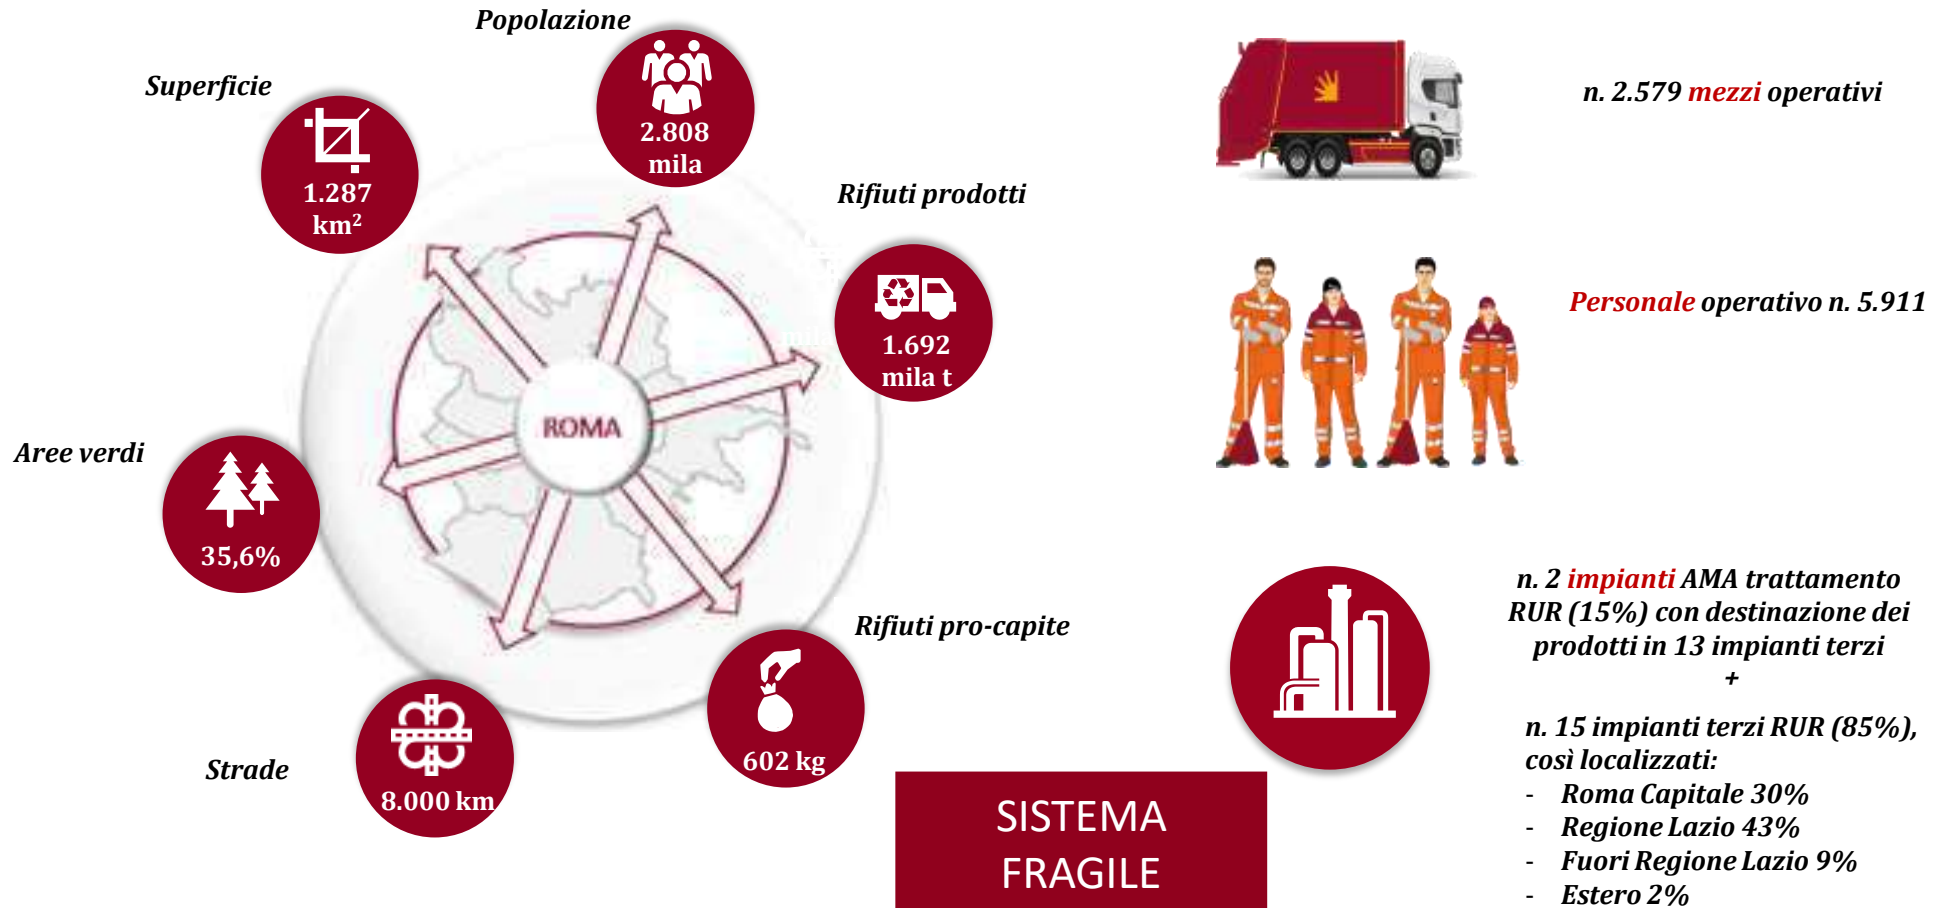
Popolazione

2.808 mila

Superficie

1.287 km²

Rifiuti prodotti

1.692 mila t

ROMA

Aree verdi

35,6%

Rifiuti pro-capite

602 kg

Strade

8.000 km

n. 2.579 mezzi operativi

Personale operativo n. 5.911

n. 2 impianti AMA trattamento RUR (15%) con destinazione dei prodotti in 13 impianti terzi
+
n. 15 impianti terzi RUR (85%), così localizzati:
- Roma Capitale 30%
- Regione Lazio 43%
- Fuori Regione Lazio 9%
- Estero 2%

SISTEMA FRAGILE